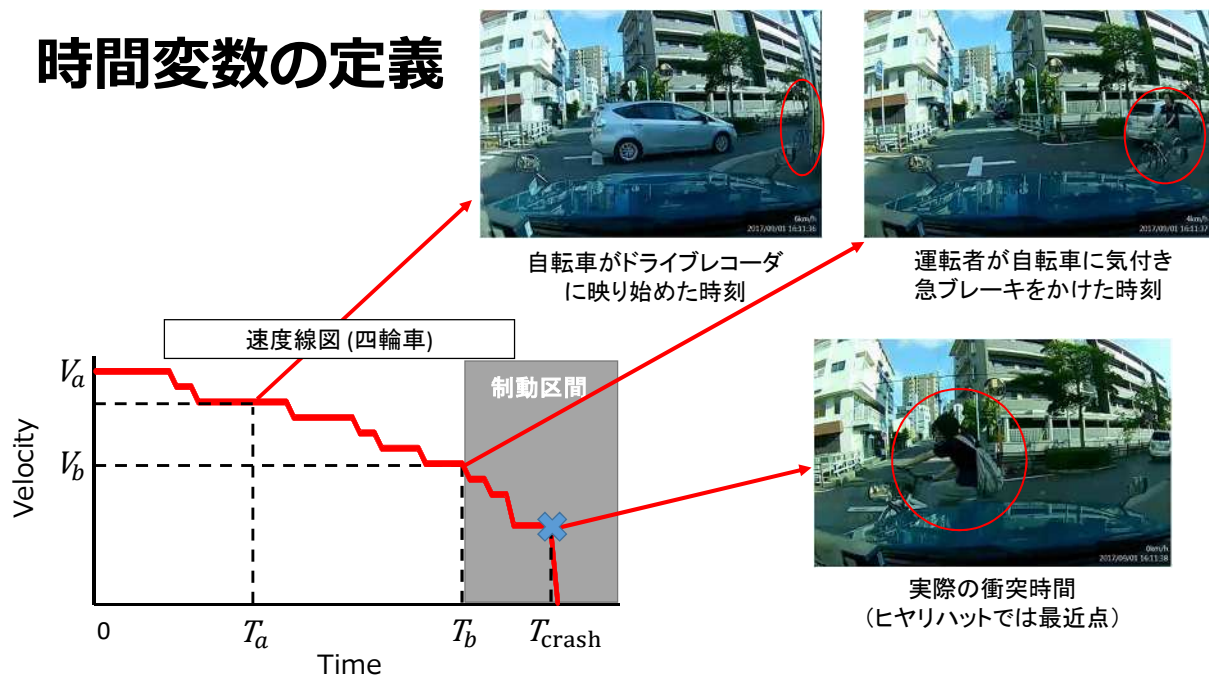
時間変数の定義

自転車がドライブレコーダに映り始めた時刻

運転者が自転車に気付き急ブレーキをかけた時刻

速度線図 (四輪車)

制動区間

$V_a$

$V_b$

Velocity

0

$T_a$

$T_b$

$T_{\text{crash}}$

Time

実際の衝突時間
（ヒヤリハットでは最近点）